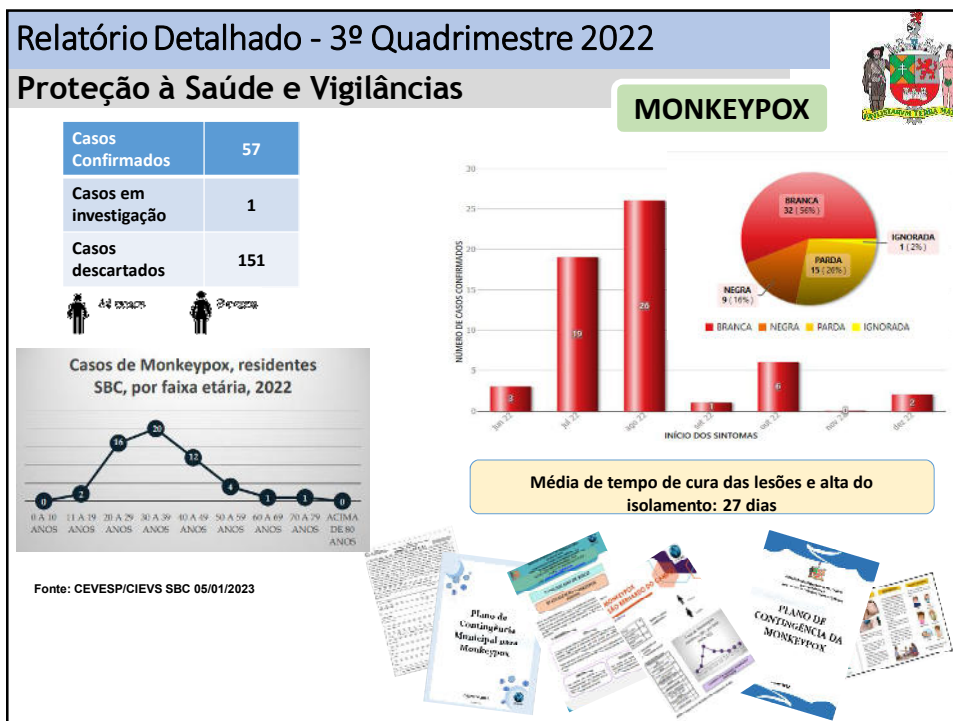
Relatório Detalhado - 3º Quadrimestre 2022

Proteção à Saúde e Vigilâncias

MONKEYPOX

| Casos Confirmados | 57 |
|---|---|
| Casos em investigação | 1 |
| Casos descartados | 151 |

Casos de Monkeypox, residentes SBC, por faixa etária, 2022

0 A 10 ANOS: 0
11 A 19 ANOS: 2
20 A 29 ANOS: 16
30 A 39 ANOS: 20
40 A 49 ANOS: 12
50 A 59 ANOS: 4
60 A 69 ANOS: 1
70 A 79 ANOS: 1
ACIMA DE 80 ANOS: 0

NÚMERO DE CASOS CONFIRMADOS

30, 25, 20, 15, 10, 5, 0

jun 22: 3
jul 22: 19
ago 22: 26
set 22: 1
out 22: 6
nov 22: 0
dez 22: 2

INÍCIO DOS SINTOMAS

BRANCA 32 (56%)
IGNORADA 1 (2%)
PARDA 15 (26%)
NEGRA 9 (16%)

BRANCA NEGRA PARDA IGNORADA

Média de tempo de cura das lesões e alta do isolamento: 27 dias

Fonte: CEVESP/CIEVS SBC 05/01/2023

Plano de Contingência Municipal para Monkeypox

MONKEYPOX SÃO BERNARDO DO CAMPO

PLANO DE CONTINGÊNCIA DA MONKEYPOX